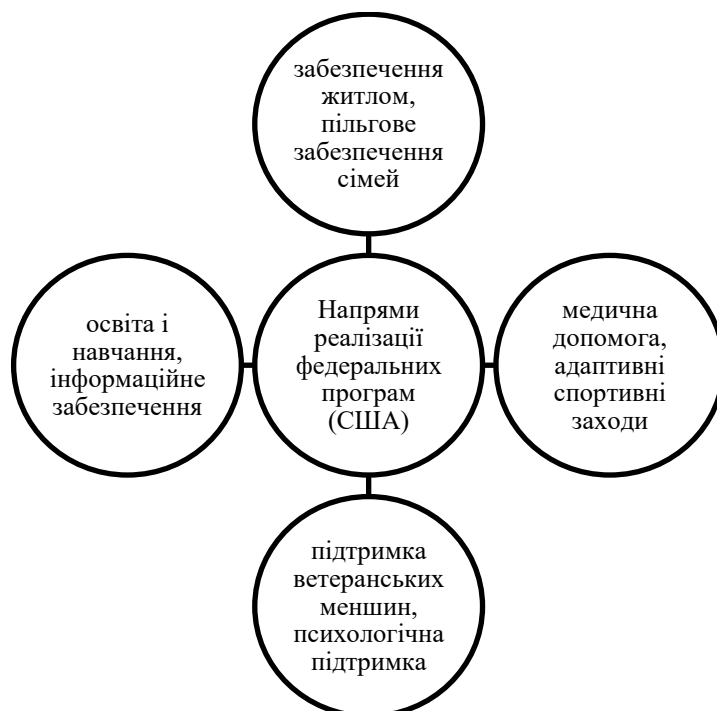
забезпечення житлом, пільгове забезпечення сімей

освіта і навчання, інформаційне забезпечення

Напрями реалізації федеральних програм (США)

медична допомога, адаптивні спортивні заходи

підтримка ветеранських меншин, психологічна підтримка